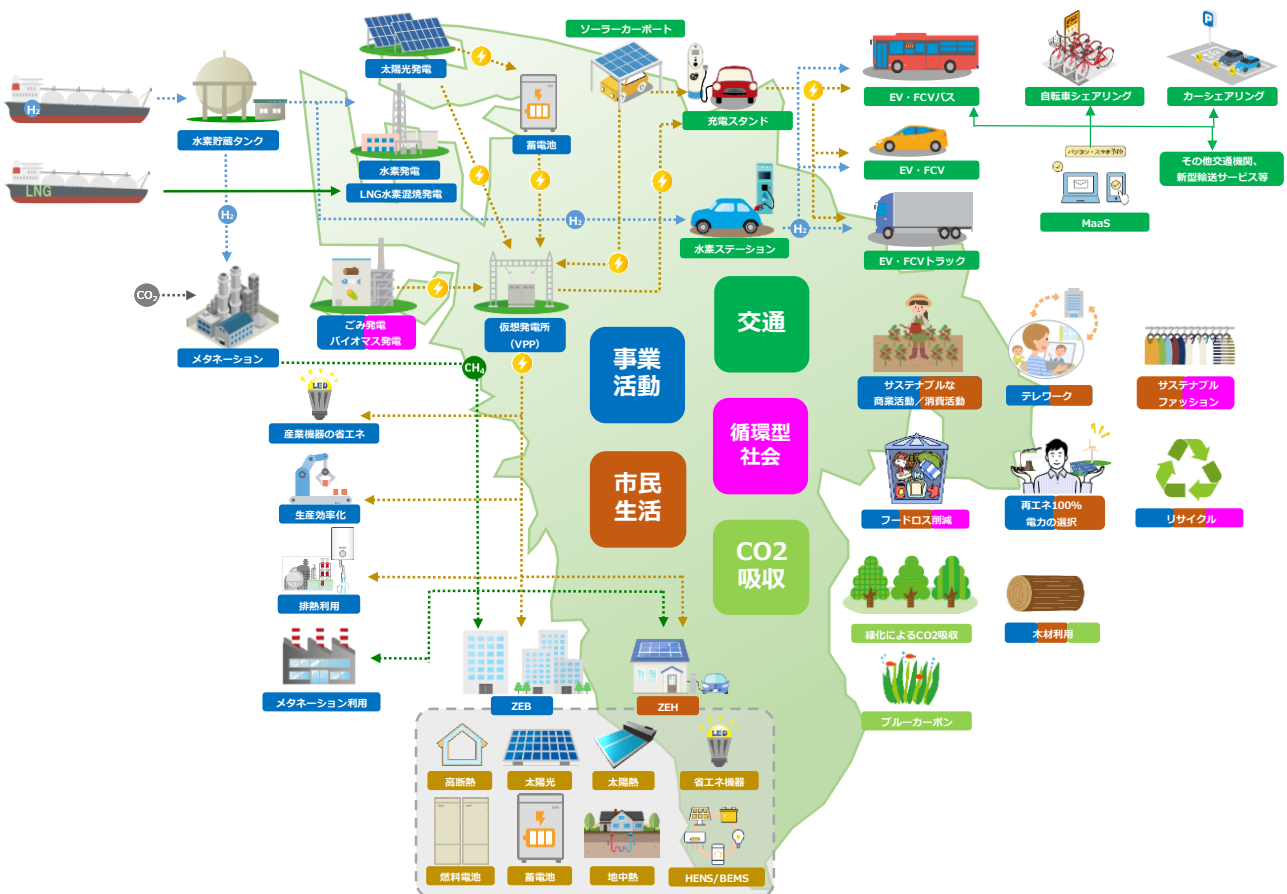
ソーラーカーポート

太陽光発電

$H_2$

LNG

水素貯蔵タンク

水素発電

LNG水素混焼発電

蓄電池

充電スタンド

EV・FCVバス

自転車シェアリング

カーシェアリング

EV・FCV

その他交通機関、新型輸送サービス等

パソコン・スマホ予約

MaaS

$H_2$

$H_2$

水素ステーション

$H_2$

EV・FCVトラック

$CO_2$

メタネーション

ごみ発電
バイオマス発電

仮想発電所
(VPP)

交通

$CH_4$

事業
活動

サステナブルな
商業活動／消費活動

テレワーク

サステナブル
ファッション

LED

産業機器の省エネ

循環型
社会

生産効率化

市民
生活

フードロス削減

再エネ100%
電力の選択

リサイクル

CO2
吸収

排熱利用

緑化によるCO2吸収

木材利用

メタネーション利用

ブルーカーボン

ZEB

ZEH

高断熱

太陽光

太陽熱

LED

省エネ機器

燃料電池

蓄電池

地中熱

HENS/BEMS